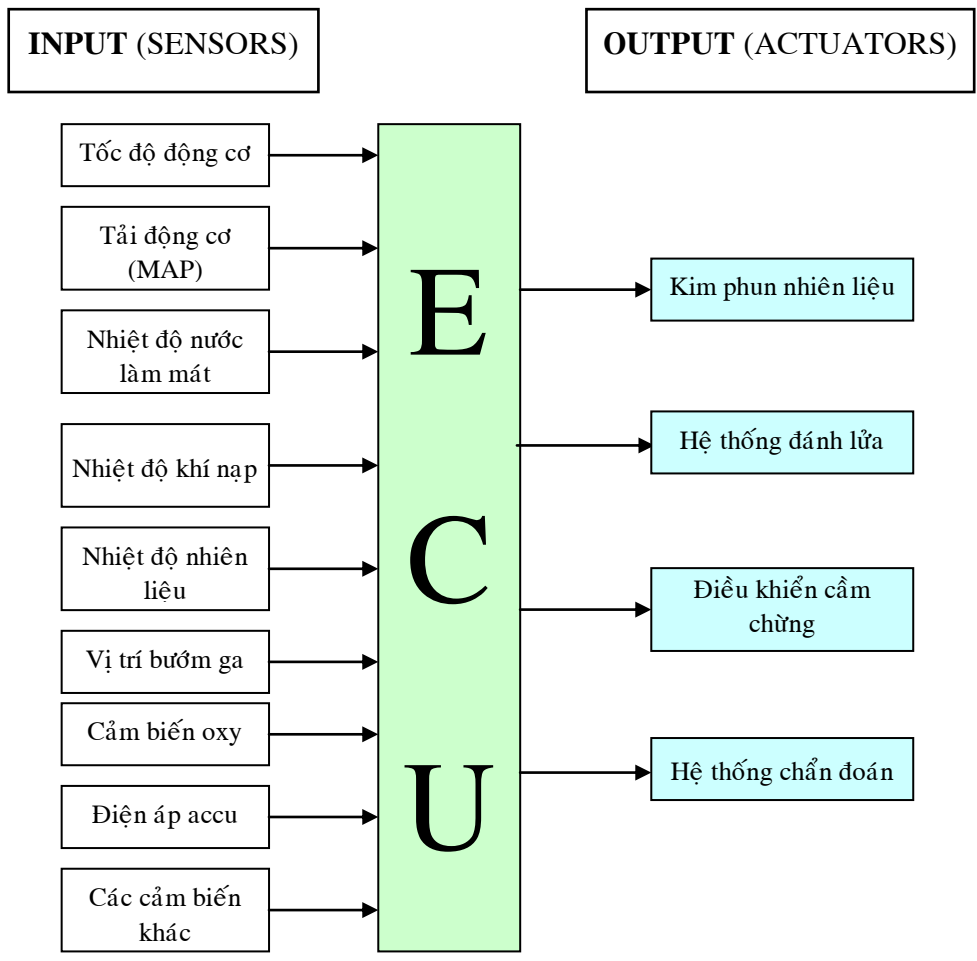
INPUT (SENSORS)

OUTPUT (ACTUATORS)

Tốc độ động cơ

Tải động cơ (MAP)

Nhiệt độ nước làm mát

Nhiệt độ khí nạp

Nhiệt độ nhiên liệu

Vị trí bướm ga

Cảm biến oxy

Điện áp accu

Các cảm biến khác

E
C
U

Kim phun nhiên liệu

Hệ thống đánh lửa

Điều khiển cầm chừng

Hệ thống chẩn đoán